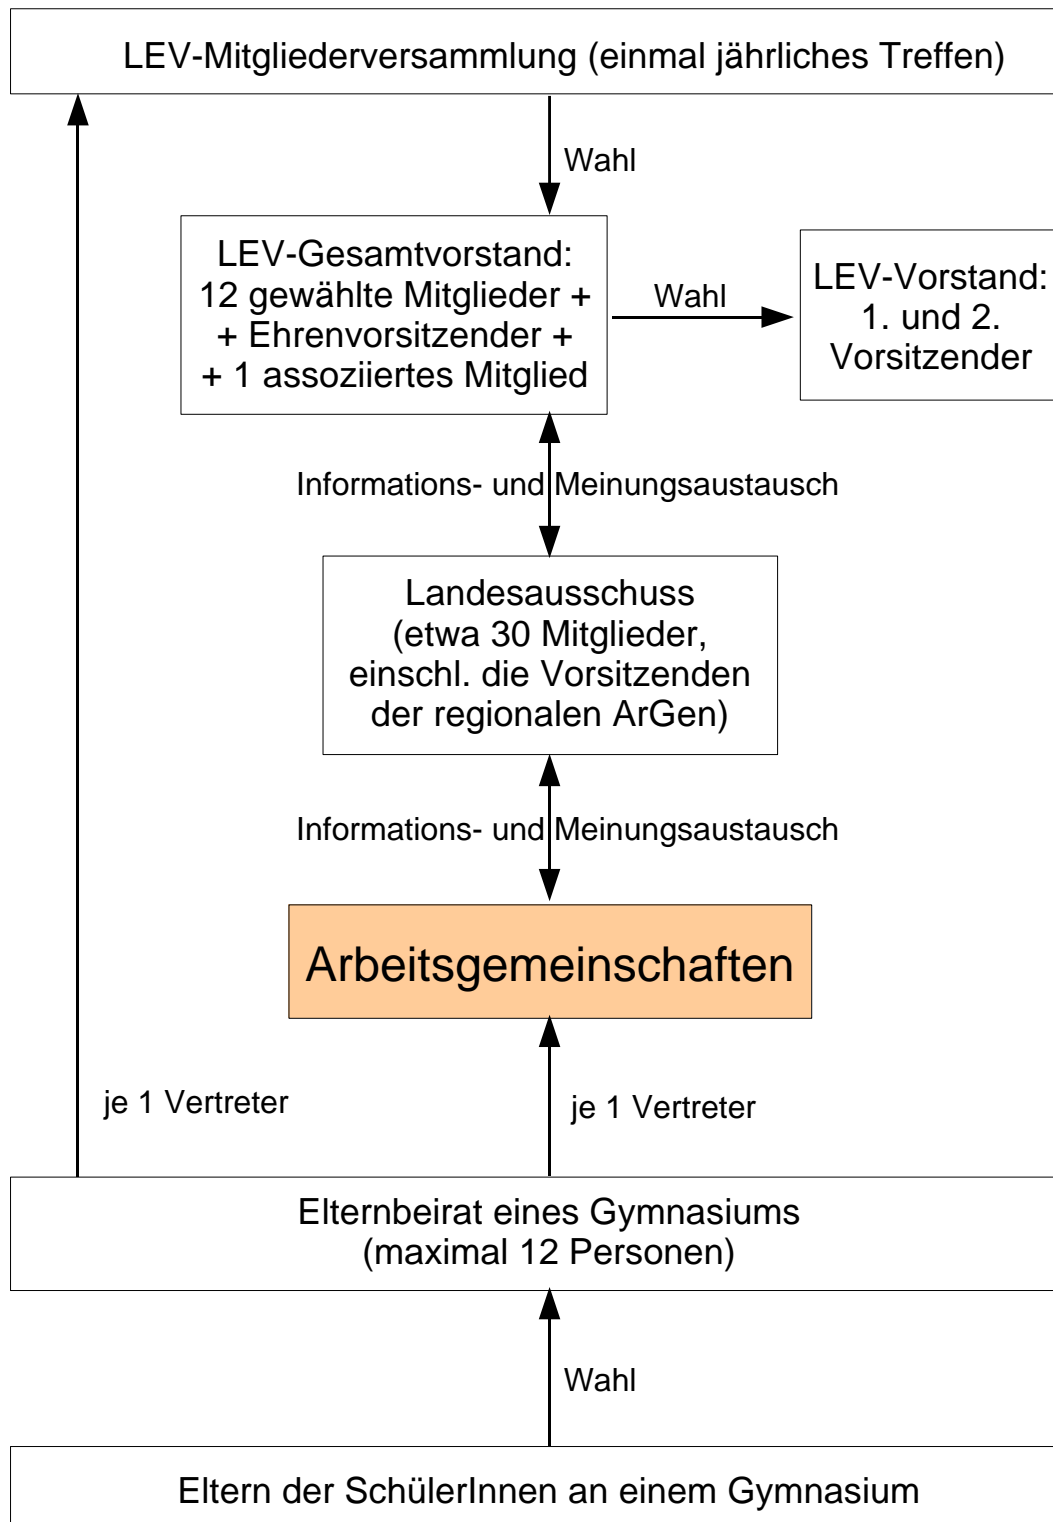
LEV-Mitgliederversammlung (einmal jährliches Treffen)

Wahl

LEV-Gesamtvorstand: 12 gewählte Mitglieder + + Ehrenvorsitzender + + 1 assoziiertes Mitglied

Wahl

LEV-Vorstand: 1. und 2. Vorsitzender

Informations- und Meinungsaustausch

Landesausschuss (etwa 30 Mitglieder, einschl. die Vorsitzenden der regionalen ArGen)

Informations- und Meinungsaustausch

Arbeitsgemeinschaften

je 1 Vertreter

je 1 Vertreter

Elternbeirat eines Gymnasiums (maximal 12 Personen)

Wahl

Eltern der SchülerInnen an einem Gymnasium